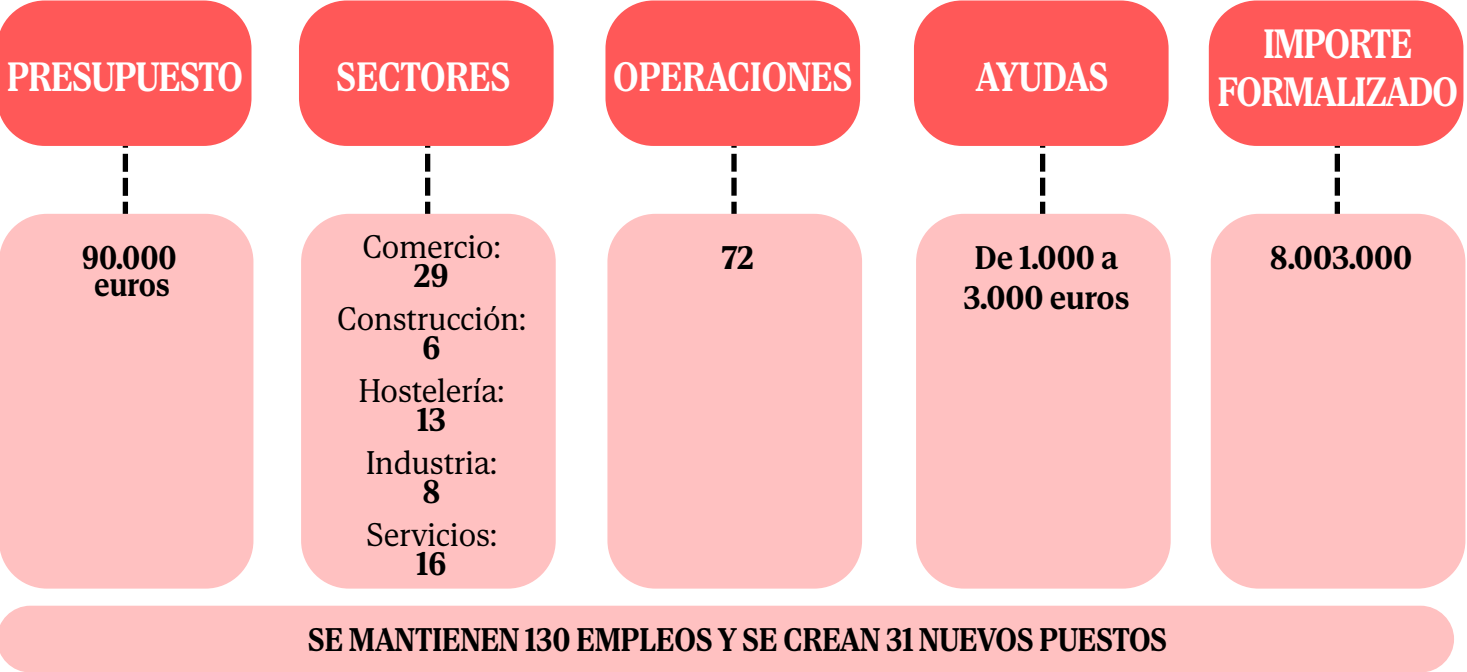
PRESUPUESTO

90.000 euros

SECTORES

Comercio: 29
Construcción: 6
Hostelería: 13
Industria: 8
Servicios: 16

OPERACIONES

72

AYUDAS

De 1.000 a 3.000 euros

IMPORTE FORMALIZADO

8.003.000

SE MANTIENEN 130 EMPLEOS Y SE CREAN 31 NUEVOS PUESTOS